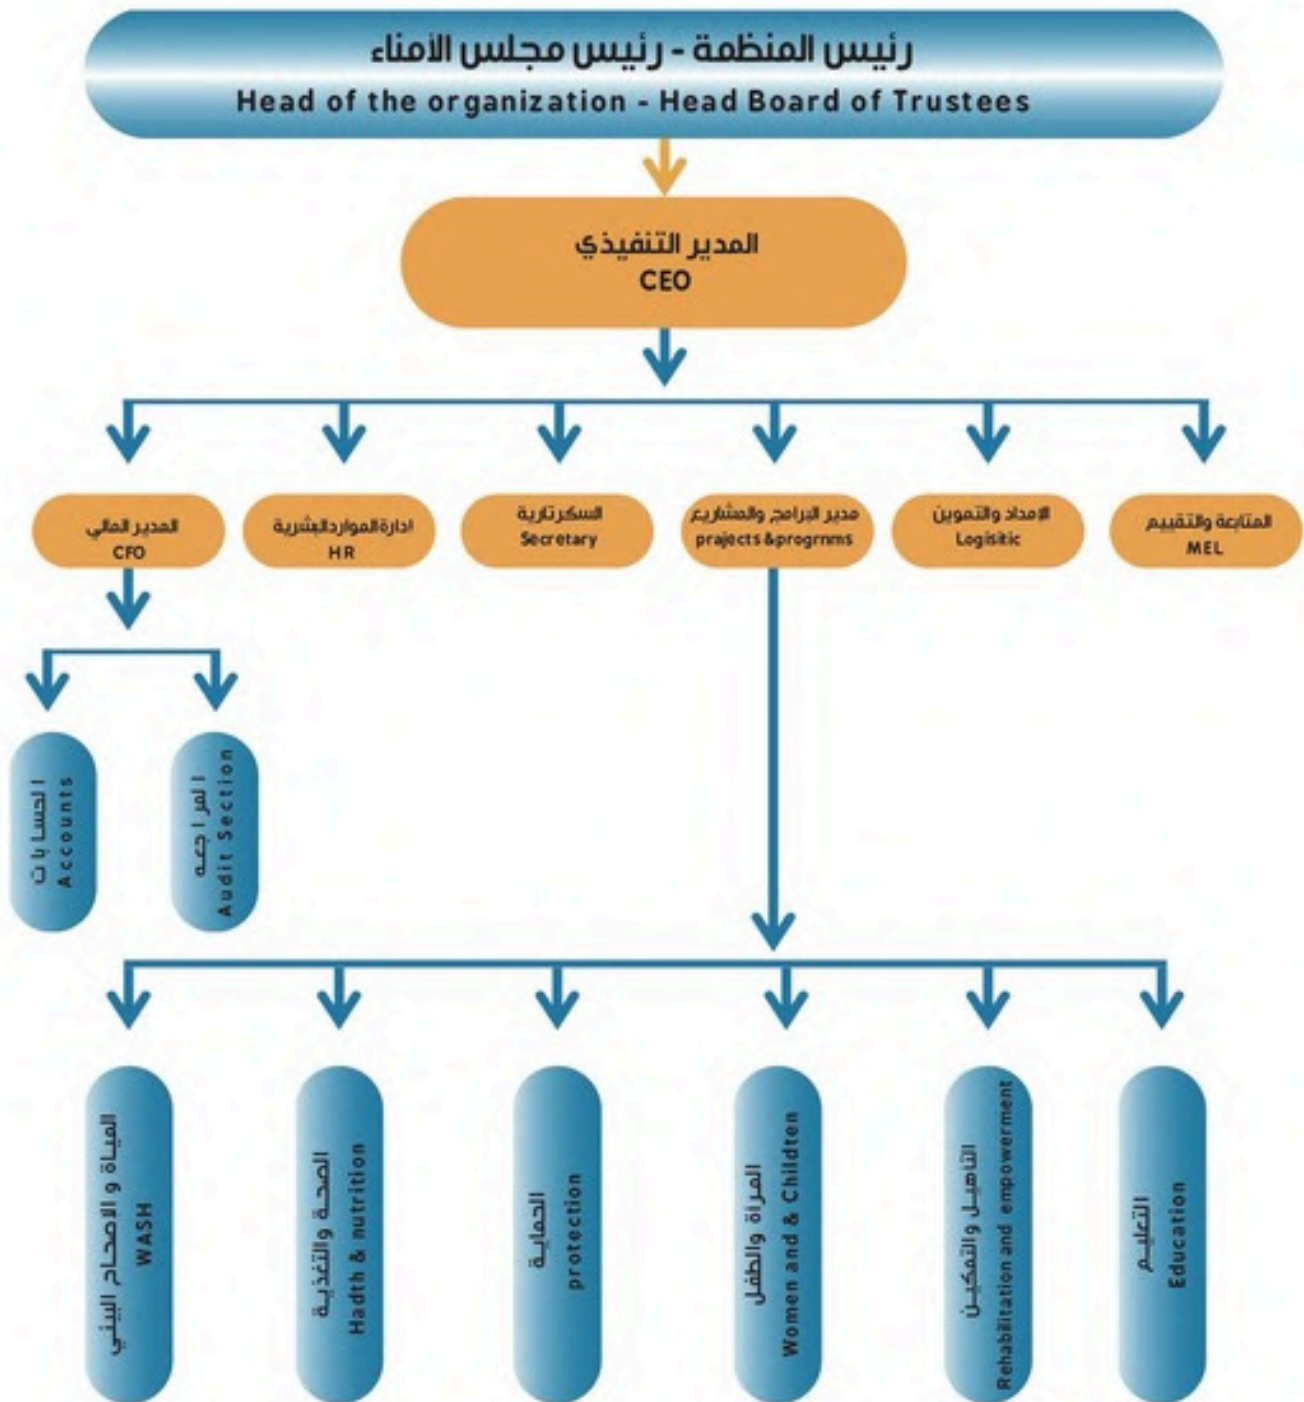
رئيس المنظمة - رئيس مجلس الأمناء
Head of the organization - Head Board of Trustees

المدير التنفيذي
CEO

المدير المالي
CFO

ادارة الموارد البشرية
HR

السكرتارية
Secretary

مدير البرامج والمشاريع
prajects &progrnms

الإمداد والتموين
Logisitic

المتابعة والتقييم
MEL

الحسابات
Accounts

المراجعة
Audit Section

المياة و الاصحاح البيئي
WASH

الصحة والتغذية
Hadth & nutrition

الحماية
protection

المراة والطفل
Women and & Childten

التأهيل والتمكين
Rehabilitation and empowerment

التعليم
Education